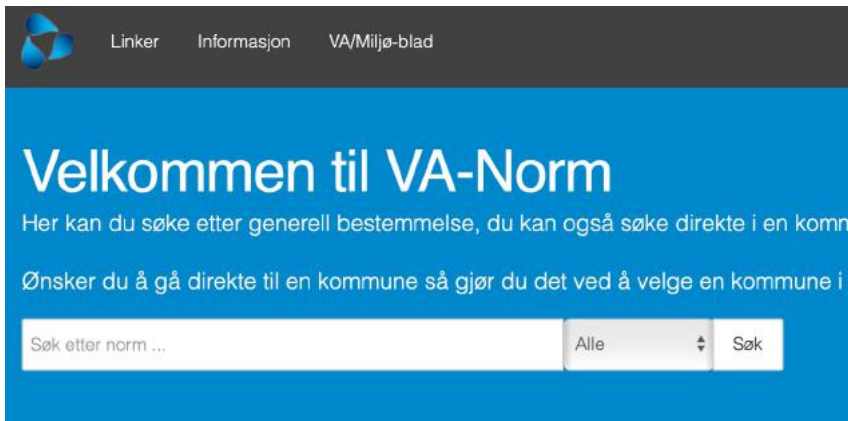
Linker Informasjon VA/Miljø-blad

Velkommen til VA-Norm

Her kan du søke etter generell bestemmelse, du kan også søke direkte i en komm

Ønsker du å gå direkte til en kommune så gjør du det ved å velge en kommune i

Søk etter norm ...

Alle

Søk